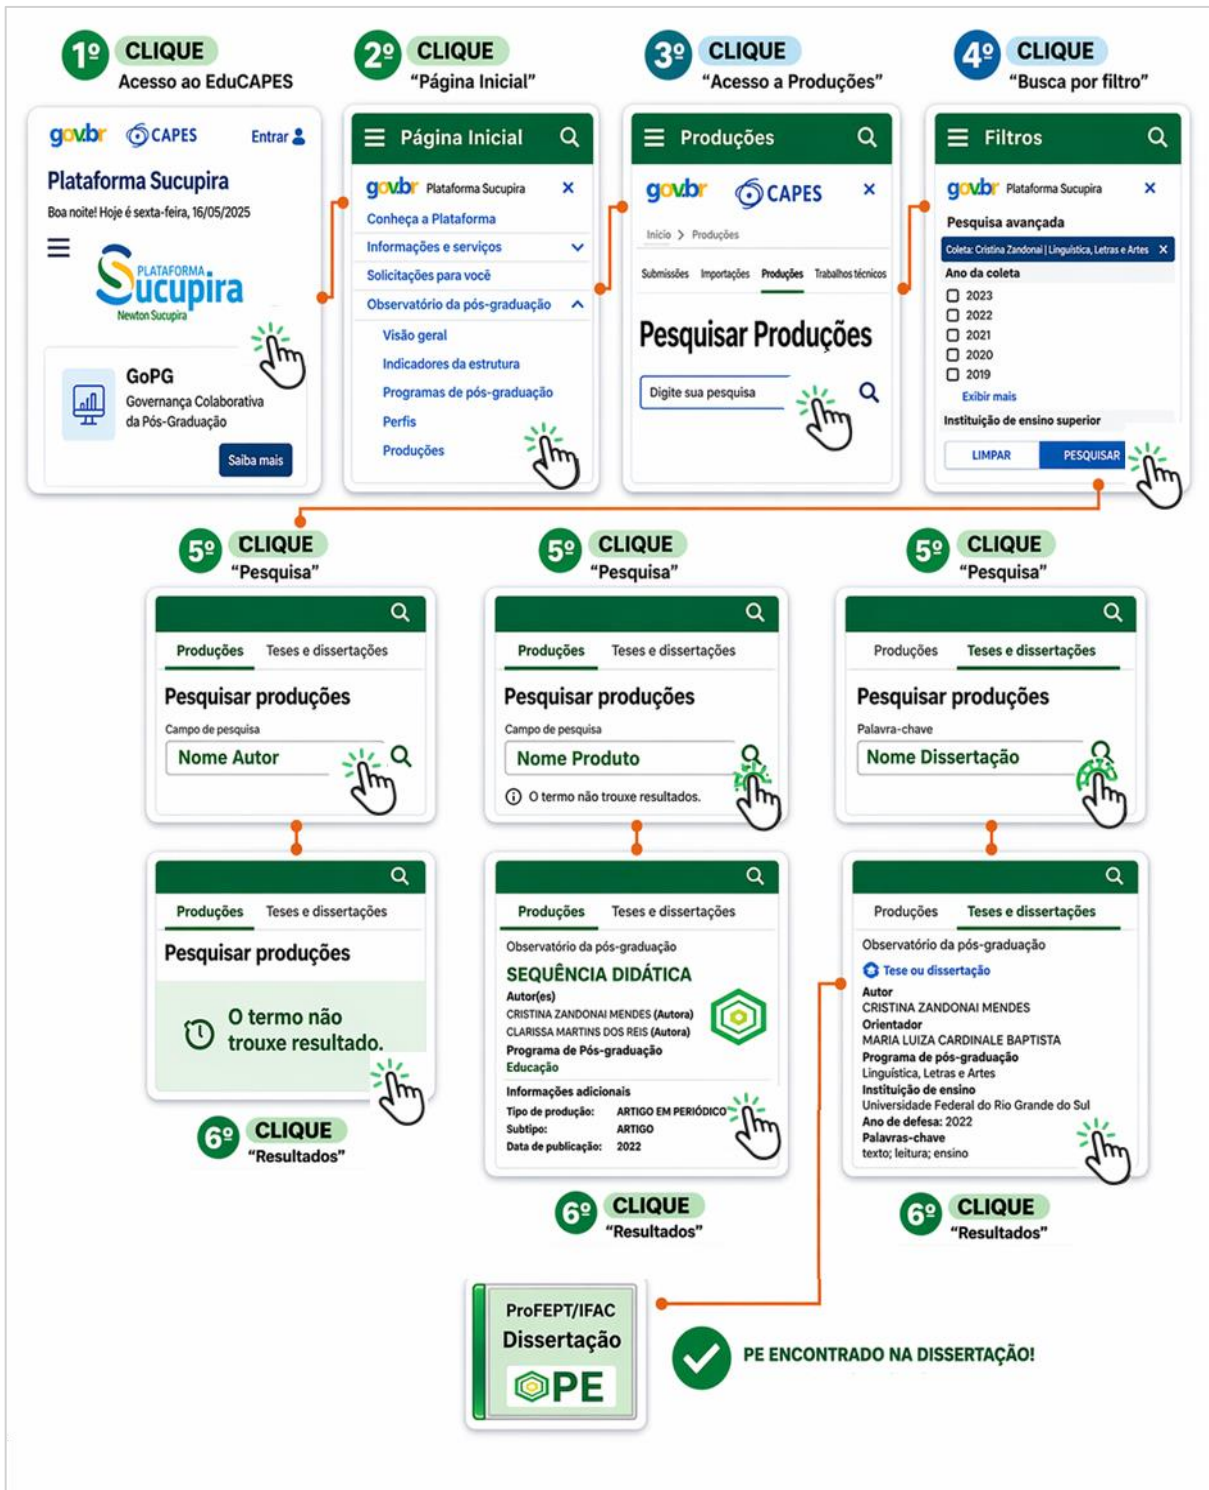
1º CLIQUE
Acesso ao EduCAPES

2º CLIQUE
"Página Inicial"

3º CLIQUE
"Acesso a Produções"

4º CLIQUE
"Busca por filtro"

gov.br CAPES Entrar
Plataforma Sucupira
Boa noite! Hoje é sexta-feira, 16/05/2025
PLATAFORMA Sucupira
Newton Sucupira
GoPG
Governança Colaborativa da Pós-Graduação
Saiba mais

Página Inicial
gov.br Plataforma Sucupira
Conheça a Plataforma
Informações e serviços
Solicitações para você
Observatório da pós-graduação
Visão geral
Indicadores da estrutura
Programas de pós-graduação
Perfis
Produções

Produções
gov.br CAPES
Início > Produções
Submissões Importações Produções Trabalhos técnicos
Pesquisar Produções
Digite sua pesquisa

Filtros
gov.br Plataforma Sucupira
Pesquisa avançada
Coleta: Cristina Zandonai | Linguística, Letras e Artes
Ano da coleta
2023
2022
2021
2020
2019
Exibir mais
Instituição de ensino superior
LIMPAR PESQUISAR

5º CLIQUE
"Pesquisa"

5º CLIQUE
"Pesquisa"

5º CLIQUE
"Pesquisa"

Produções Teses e dissertações
Pesquisar produções
Campo de pesquisa
Nome Autor

Produções Teses e dissertações
Pesquisar produções
Campo de pesquisa
Nome Produto
O termo não trouxe resultados.

Produções Teses e dissertações
Pesquisar produções
Palavra-chave
Nome Dissertação

Produções Teses e dissertações
Pesquisar produções
O termo não trouxe resultado.

6º CLIQUE
"Resultados"

Produções Teses e dissertações
Observatório da pós-graduação
SEQUÊNCIA DIDÁTICA
Autor(es)
CRISTINA ZANDONAI MENDES (Autora)
CLARISSA MARTINS DOS REIS (Autora)
Programa de Pós-graduação
Educação
Informações adicionais
Tipo de produção: ARTIGO EM PERIÓDICO
Subtipo: ARTIGO
Data de publicação: 2022

6º CLIQUE
"Resultados"

Produções Teses e dissertações
Observatório da pós-graduação
Tese ou dissertação
Autor
CRISTINA ZANDONAI MENDES
Orientador
MARIA LUIZA CARDINALE BAPTISTA
Programa de pós-graduação
Linguística, Letras e Artes
Instituição de ensino
Universidade Federal do Rio Grande do Sul
Ano de defesa: 2022
Palavras-chave
texto; leitura; ensino

6º CLIQUE
"Resultados"

ProFEPT/IFAC
Dissertação
PE

PE ENCONTRADO NA DISSERTAÇÃO!